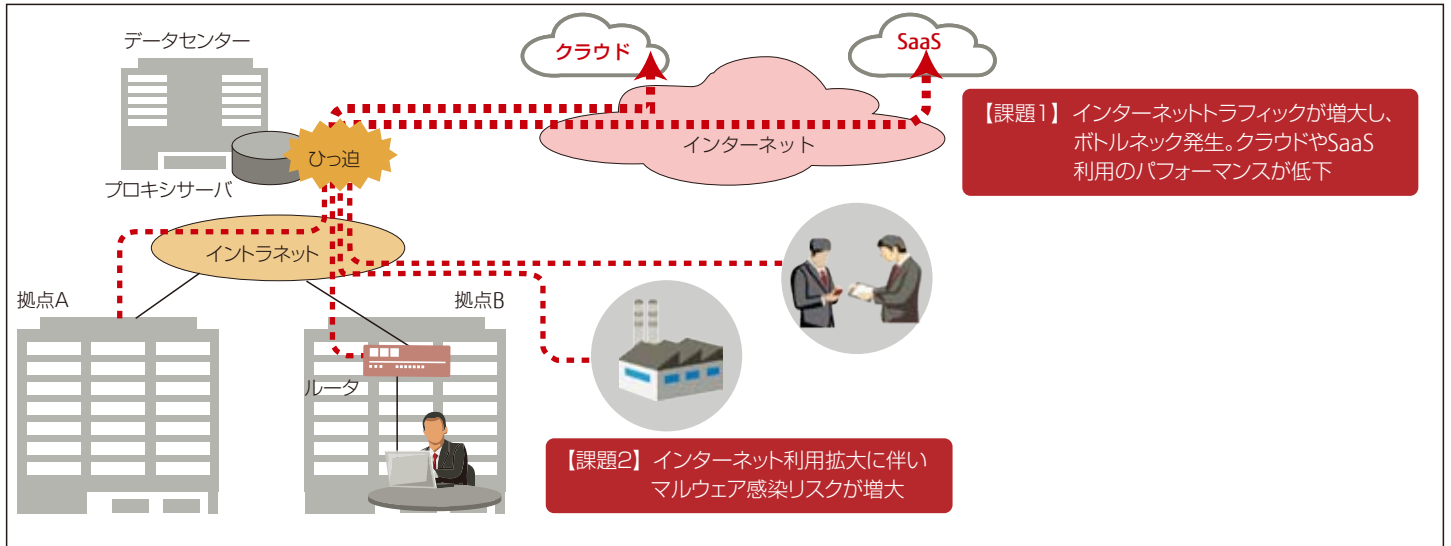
データセンター

クラウド

SaaS

インターネット

【課題1】 インターネットトラフィックが増大し、ボトルネック発生。クラウドやSaaS利用のパフォーマンスが低下

ひっ迫

プロキシサーバ

イントラネット

拠点A

拠点B

ルータ

【課題2】 インターネット利用拡大に伴いマルウェア感染リスクが増大